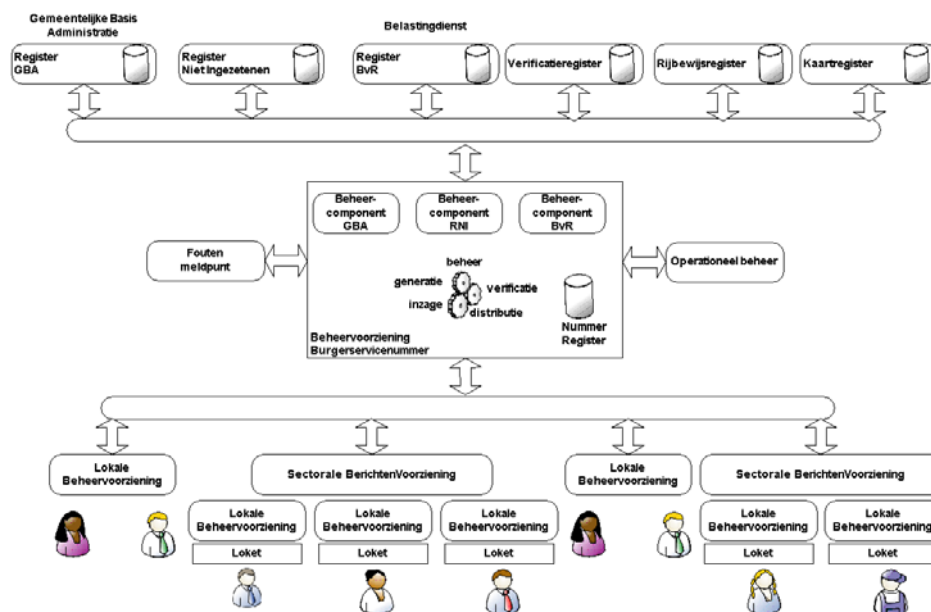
Gemeentelijke Basis Administratie

Belastingdienst

Register GBA

Register Niet ingezetenen

Register BvR

Verificatieregister

Rijbewijsregister

Kaartregister

Beheer-component GBA

Beheer-component RNI

Beheer-component BvR

Fouten meldpunt

beheer

generatie

verificatie

inzage

distributie

Nummer Register

Operationeel beheer

Beheervoorziening Burgerservicenummer

Lokale Beheervoorziening

Sectorale BerichtenVoorziening

Lokale Beheervoorziening

Sectorale BerichtenVoorziening

Lokale Beheervoorziening

Lokale Beheervoorziening

Lokale Beheervoorziening

Lokale Beheervoorziening

Lokale Beheervoorziening

Loket

Loket

Loket

Loket

Loket